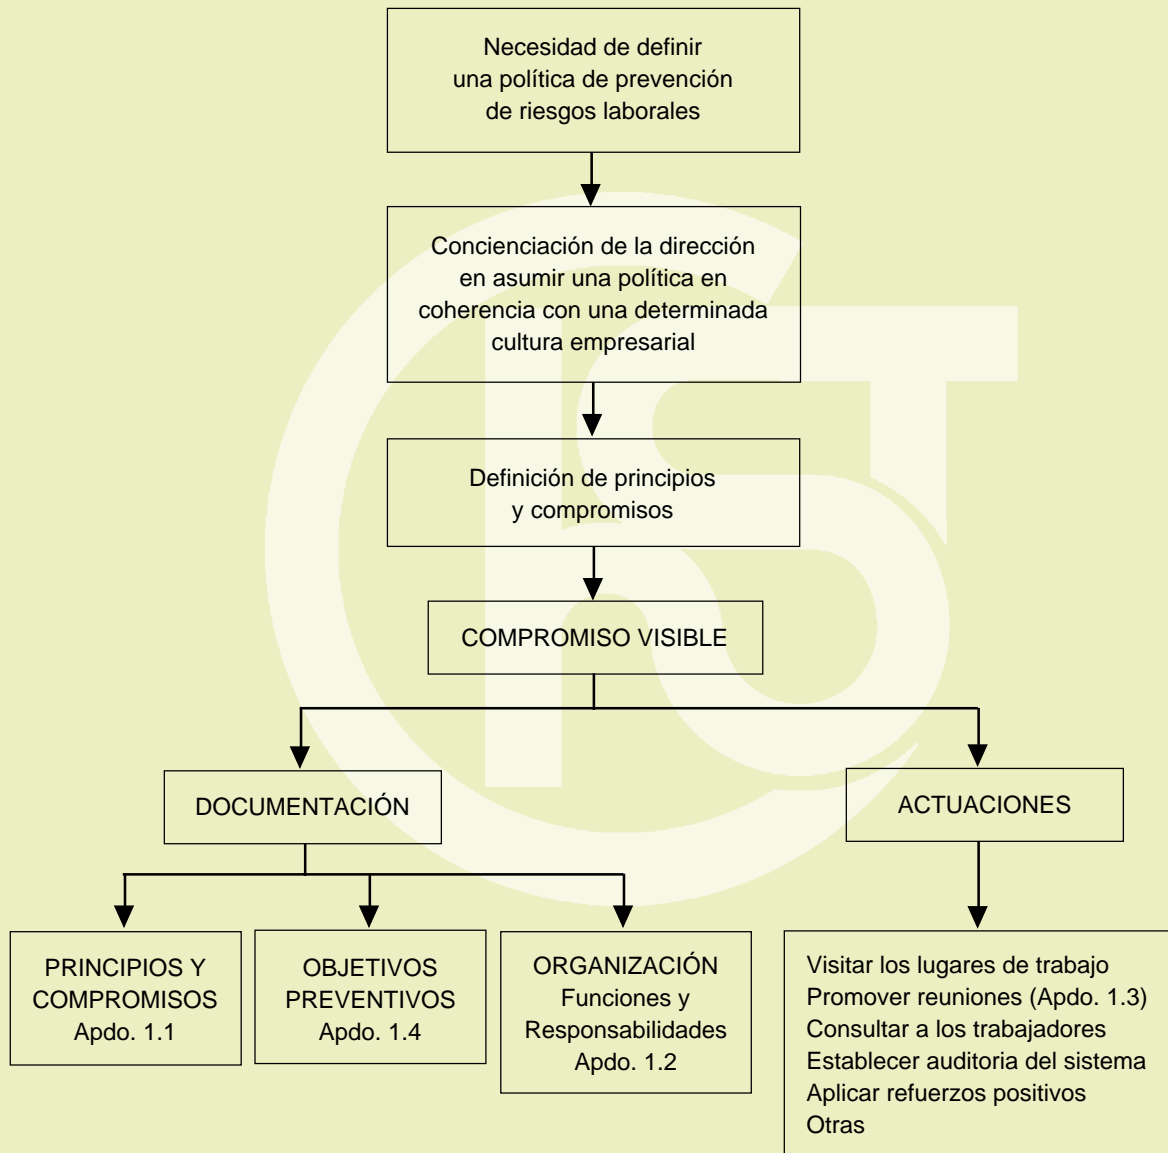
Necesidad de definir una política de prevención de riesgos laborales

Concienciación de la dirección en asumir una política en coherencia con una determinada cultura empresarial

Definición de principios y compromisos

COMPROMISO VISIBLE

DOCUMENTACIÓN

ACTUACIONES

PRINCIPIOS Y COMPROMISOS Apdo. 1.1

OBJETIVOS PREVENTIVOS Apdo. 1.4

ORGANIZACIÓN Funciones y Responsabilidades Apdo. 1.2

Visitar los lugares de trabajo
Promover reuniones (Apdo. 1.3)
Consultar a los trabajadores
Establecer auditoria del sistema
Aplicar refuerzos positivos
Otras